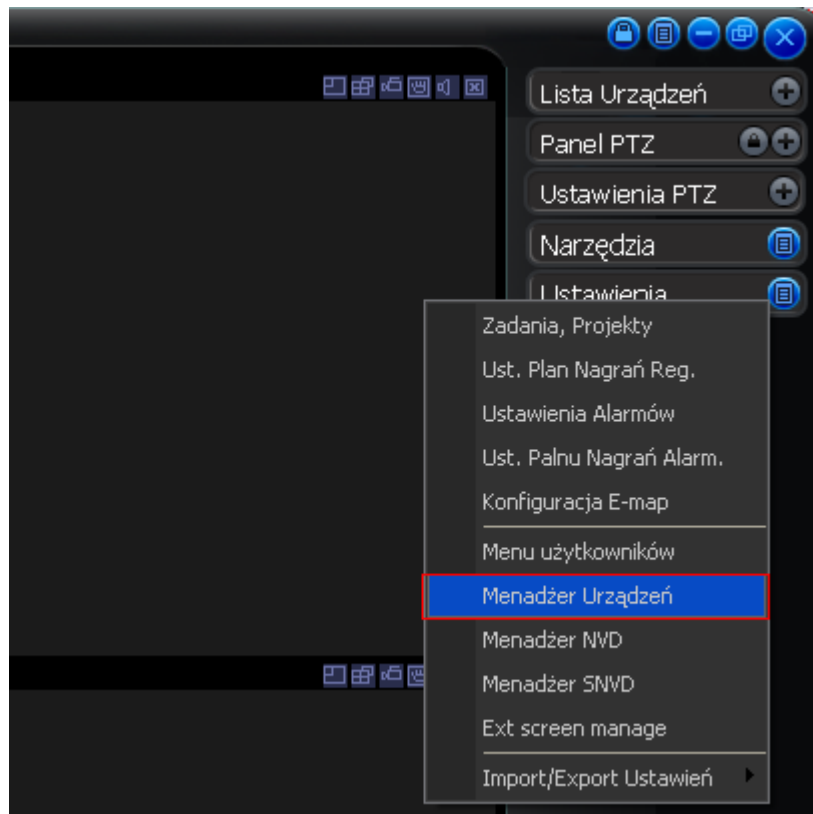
Lista Urządzeń

Panel PTZ

Ustawienia PTZ

Narzędzia

Ustawienia

Zadania, Projekty

Ust. Plan Nagrań Reg.

Ustawienia Alarmów

Ust. Palnu Nagrań Alarm.

Konfiguracja E-map

Menu użytkowników

Menadżer Urządzeń

Menadżer NVD

Menadżer SNVD

Ext screen manage

Import/Export Ustawień